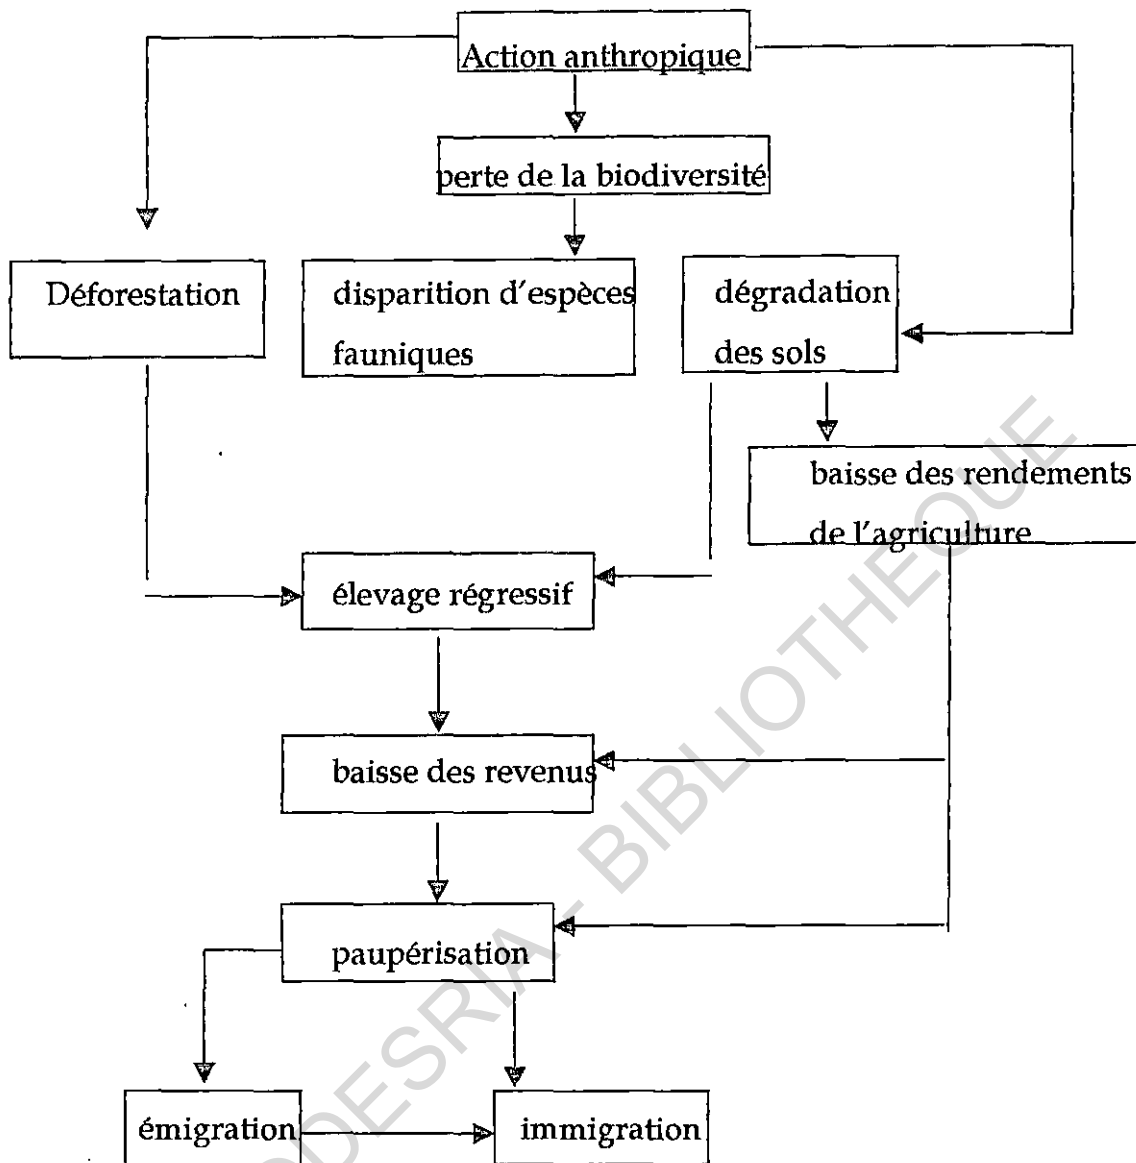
Action anthropique

perte de la biodiversité

Déforestation

disparition d'espèces fauniques

dégradation des sols

baisse des rendements de l'agriculture

élevage régressif

baisse des revenus

paupérisation

émigration

immigration

CODESRIA - BIBLIOTHEQUE